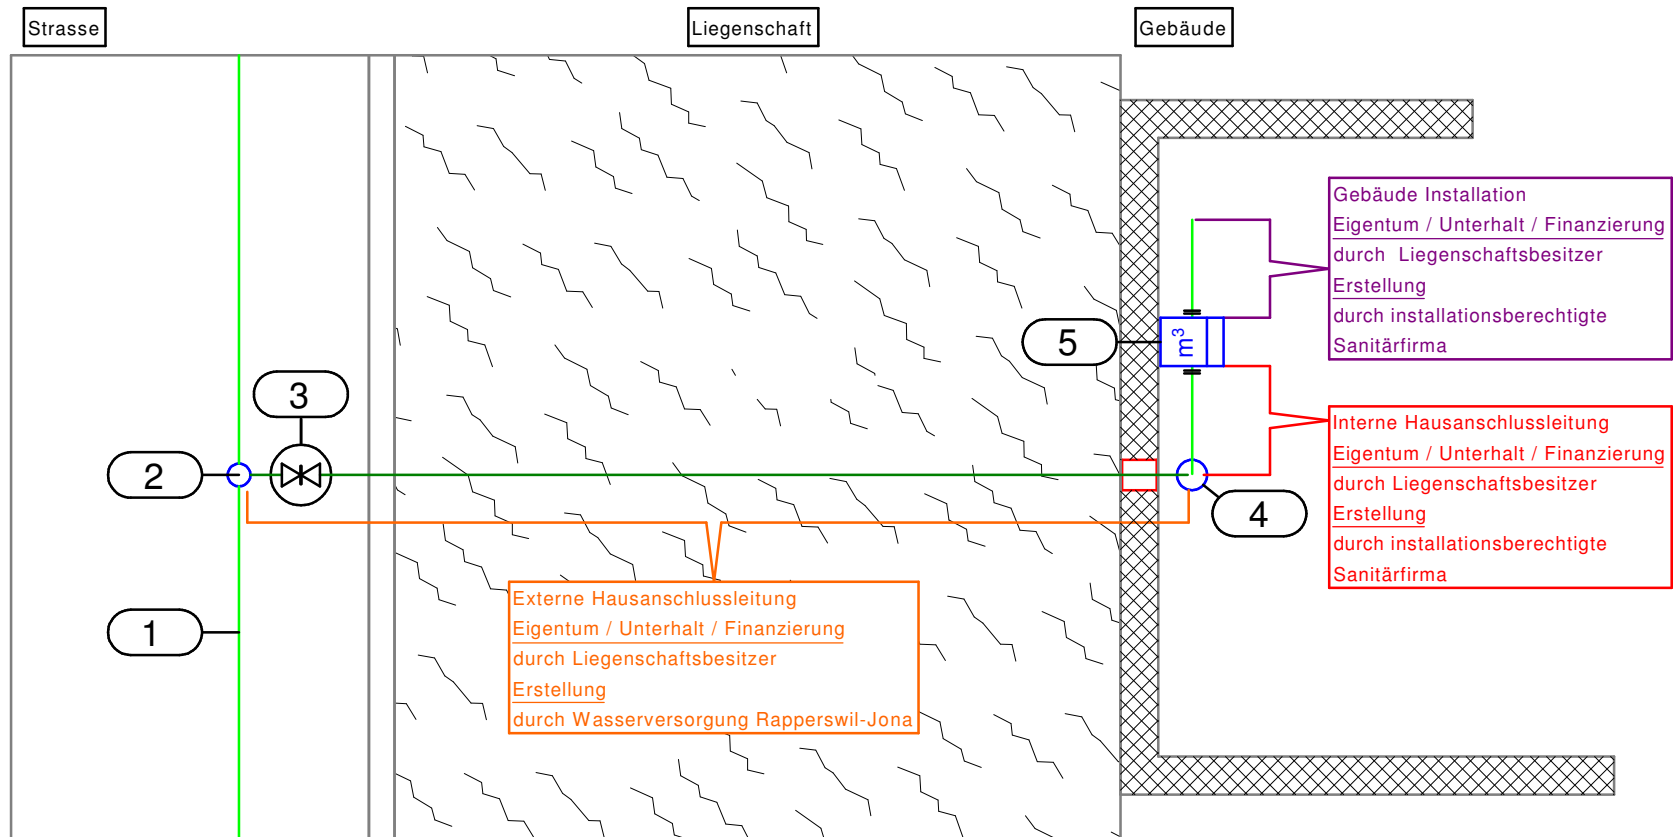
Strasse

Liegenschaft

Gebäude

Gebäude Installation
Eigentum / Unterhalt / Finanzierung
durch Liegenschaftsbesitzer
Erstellung
durch installationsberechtigte Sanitärfirma

5

$m^3$

3

2

Interne Hausanschlussleitung
Eigentum / Unterhalt / Finanzierung
durch Liegenschaftsbesitzer
Erstellung
durch installationsberechtigte Sanitärfirma

4

Externe Hausanschlussleitung
Eigentum / Unterhalt / Finanzierung
durch Liegenschaftsbesitzer
Erstellung
durch Wasserversorgung Rapperswil-Jona

1